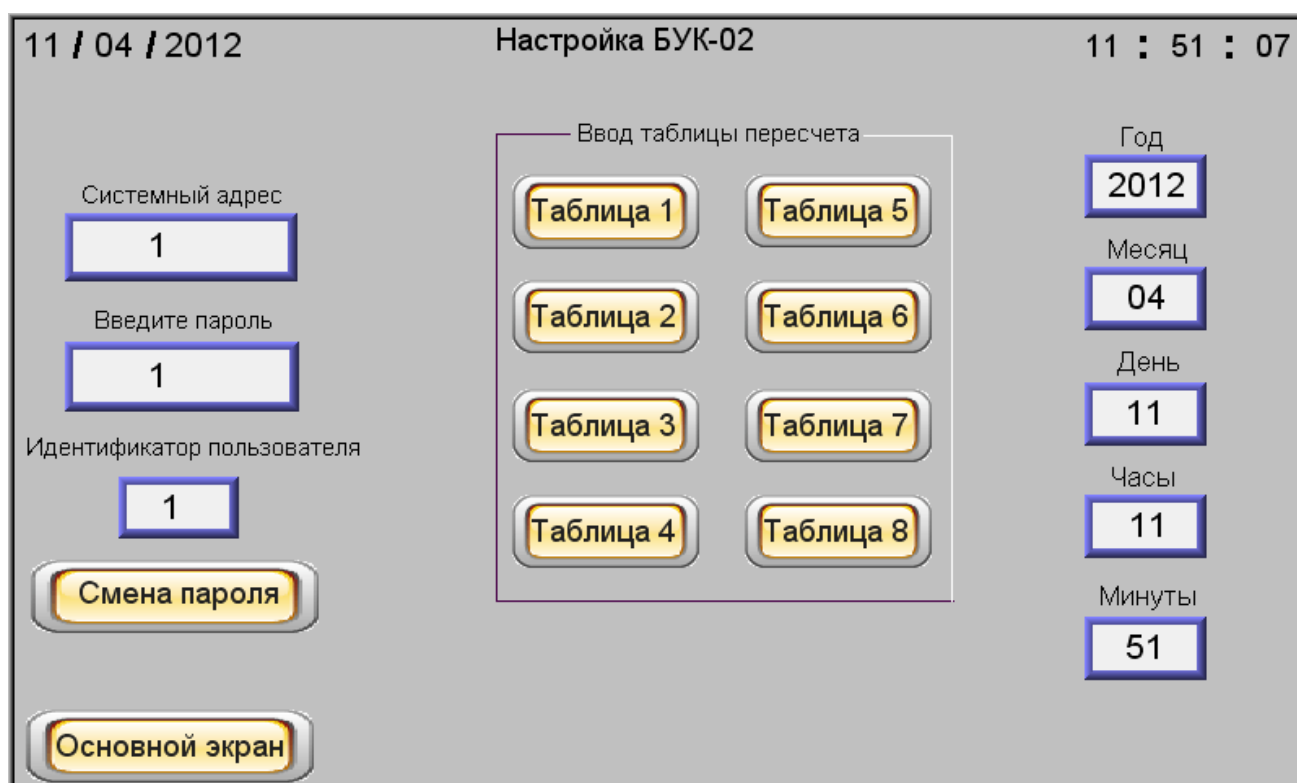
11 / 04 / 2012

Настройка БУК-02

11 : 51 : 07

Ввод таблицы пересчета

Таблица 1
Таблица 5
Таблица 2
Таблица 6
Таблица 3
Таблица 7
Таблица 4
Таблица 8

Системный адрес
1

Введите пароль
1

Идентификатор пользователя
1

Смена пароля

Основной экран

Год
2012

Месяц
04

День
11

Часы
11

Минуты
51